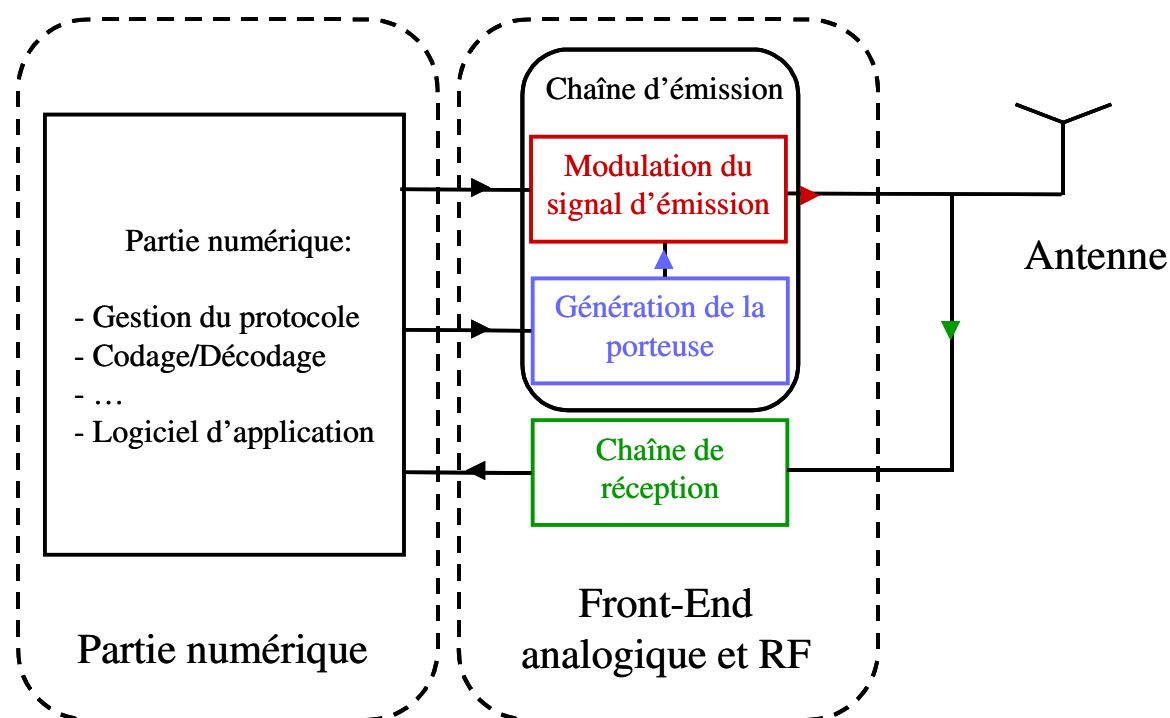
Partie numérique:

- Gestion du protocole
- Codage/Décodage
- …
- Logiciel d'application

Partie numérique

Chaîne d'émission

Modulation du signal d'émission

Génération de la porteuse

Chaîne de réception

Front-End analogique et RF

Antenne